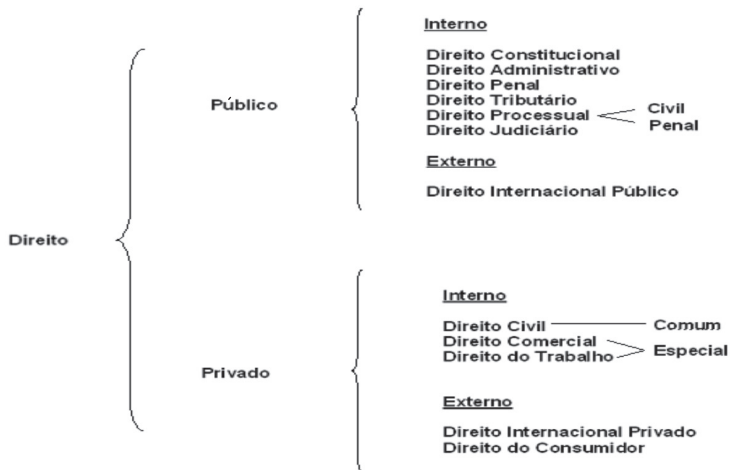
Direito

Público

Interno

Direito Constitucional
Direito Administrativo
Direito Penal
Direito Tributário
Direito Processual
Direito Judiciário

Civil
Penal

Externo

Direito Internacional Público

Privado

Interno

Direito Civil
Comum
Direito Comercial
Direito do Trabalho
Especial

Externo

Direito Internacional Privado
Direito do Consumidor